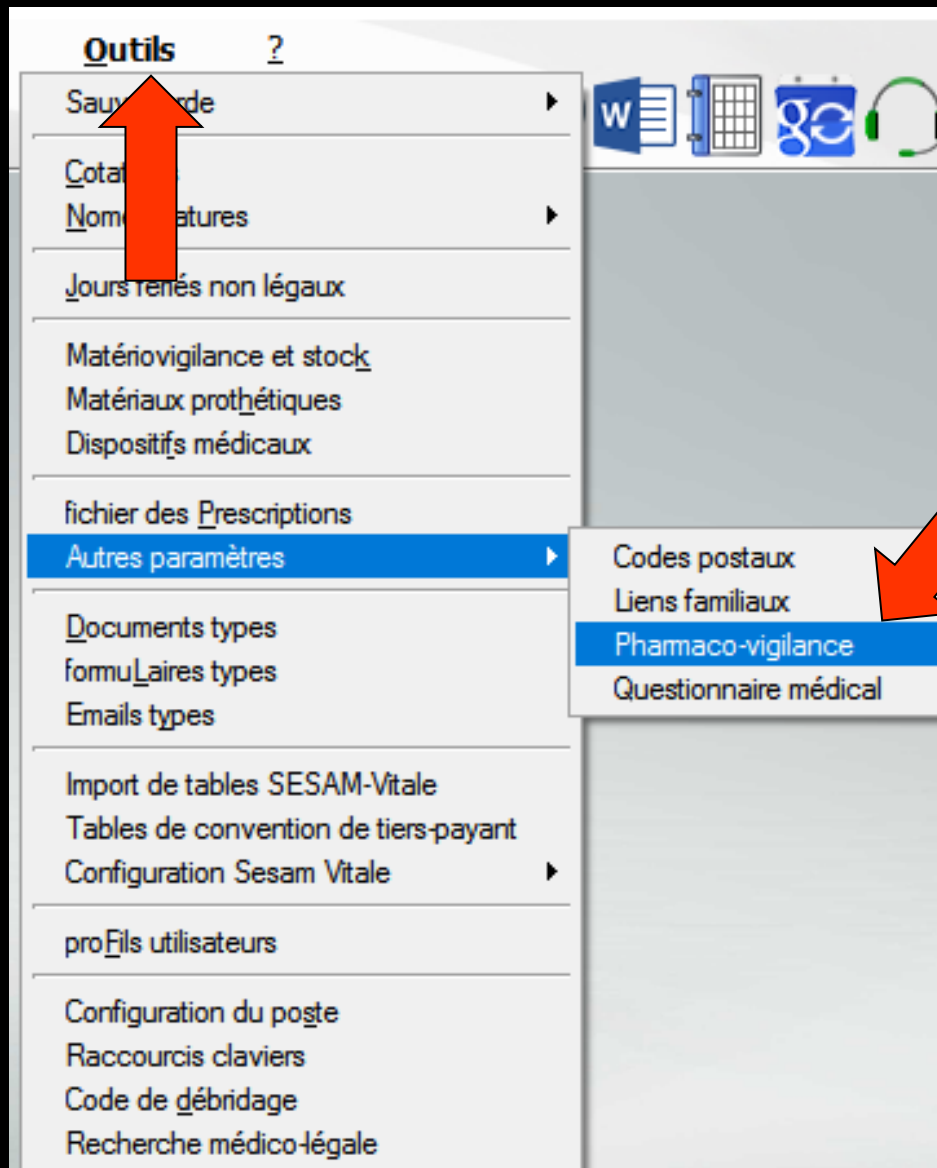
Outils ?

Sauv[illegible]rde

Cotat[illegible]
Nom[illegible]atures

Jours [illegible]és non légaux

Matériovigilance et stock
Matériaux prothétiques
Dispositifs médicaux

fichier des Prescriptions
Autres paramètres

Documents types
formuLaires types
Emails types

Import de tables SESAM-Vitale
Tables de convention de tiers-payant
Configuration Sesam Vitale

proFils utilisateurs

Configuration du poste
Raccourcis claviers
Code de débridage
Recherche médico-légale

Codes postaux
Liens familiaux
Pharmaco-vigilance
Questionnaire médical